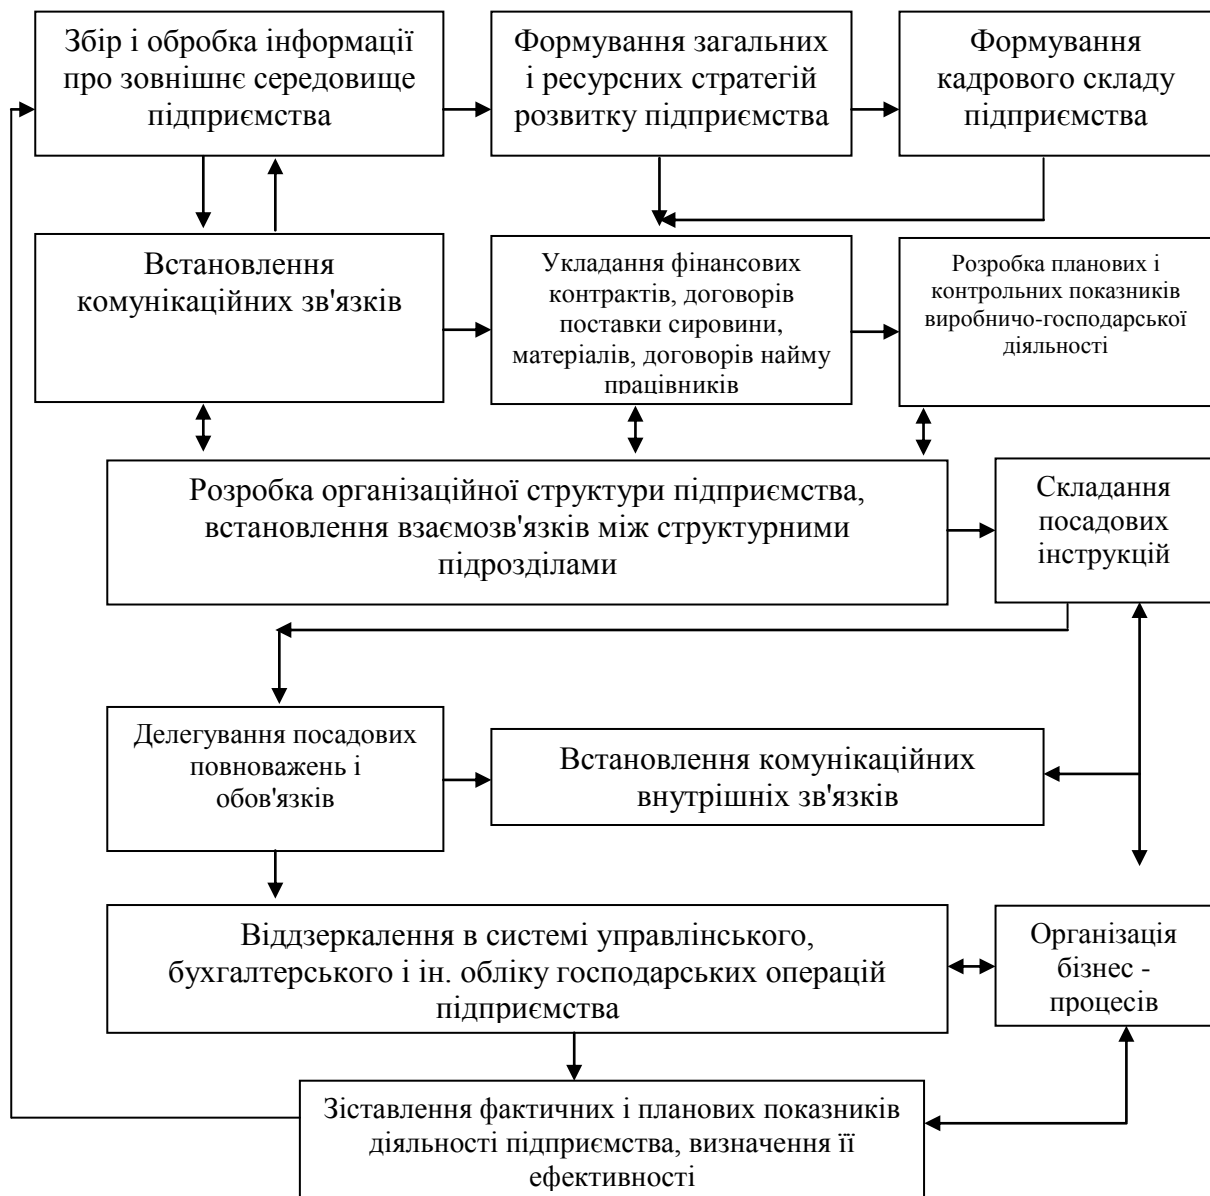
Збір і обробка інформації про зовнішнє середовище підприємства

Формування загальних і ресурсних стратегій розвитку підприємства

Формування кадрового складу підприємства

Встановлення комунікаційних зв'язків

Укладання фінансових контрактів, договорів поставки сировини, матеріалів, договорів найму працівників

Розробка планових і контрольних показників виробничо-господарської діяльності

Розробка організаційної структури підприємства, встановлення взаємозв'язків між структурними підрозділами

Складання посадових інструкцій

Делегування посадових повноважень і обов'язків

Встановлення комунікаційних внутрішніх зв'язків

Віддзеркалення в системі управлінського, бухгалтерського і ін. обліку господарських операцій підприємства

Організація бізнес - процесів

Зіставлення фактичних і планових показників діяльності підприємства, визначення її ефективності